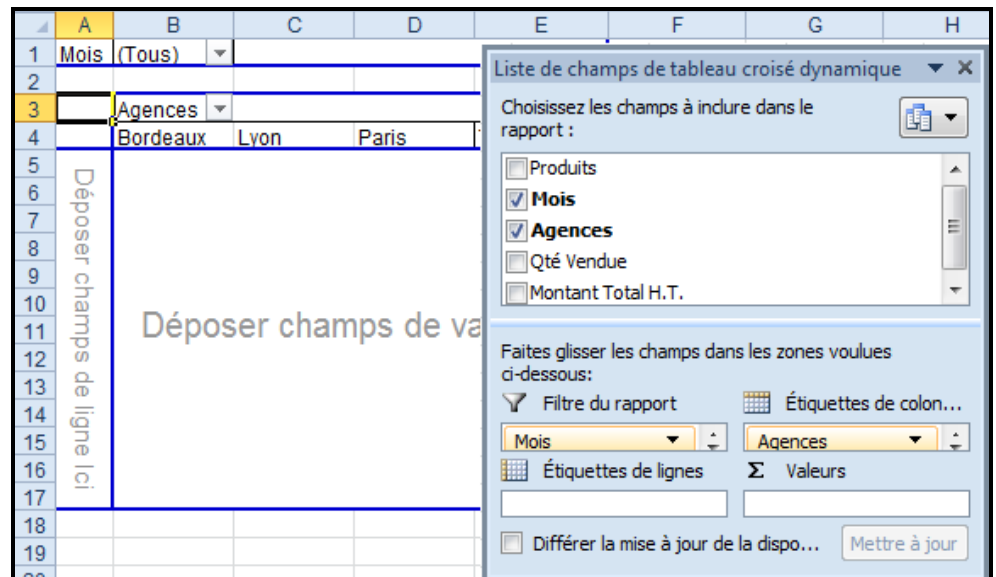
| | A | B | C | D | E | F | G | H |
|---|---|---|---|---|---|---|---|---|
| 1 | Mois | (Tous) | | | | | | |
| 2 | | | | | | | | |
| 3 | | Agences | | | | | | |
| 4 | | Bordeaux | Lyon | Paris | | | | |
| 5 | | | | | | | | |
| 6 | | | | | | | | |
| 7 | | | | | | | | |
| 8 | | | | | | | | |
| 9 | | | | | | | | |
| 10 | | | | | | | | |
| 11 | | | | | | | | |
| 12 | | | | | | | | |
| 13 | | | | | | | | |
| 14 | | | | | | | | |
| 15 | | | | | | | | |
| 16 | | | | | | | | |
| 17 | | | | | | | | |
| 18 | | | | | | | | |
| 19 | | | | | | | | |

Déposer champs de ligne Ici

Déposer champs de va

Liste de champs de tableau croisé dynamique

Choisissez les champs à inclure dans le rapport :

Produits
Mois
Agences
Qté Vendue
Montant Total H.T.

Faites glisser les champs dans les zones voulues ci-dessous:

Filtre du rapport
Étiquettes de colon...
Mois
Agences
Étiquettes de lignes
Σ Valeurs

Différer la mise à jour de la dispo...
Mettre à jour